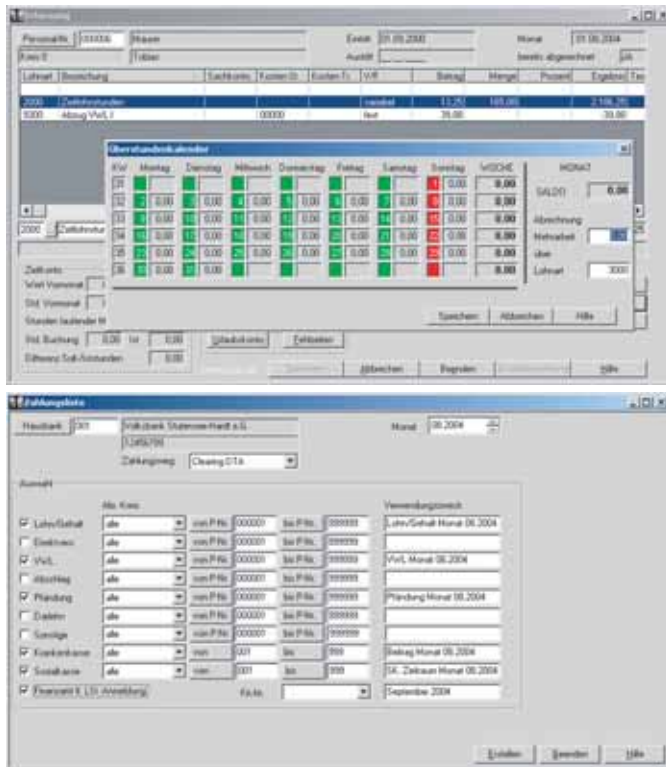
Erfassung

Personalnr. 000456 Maurer
Kreis 0 Tobias
Eintritt 01.05.2000
Austritt
Monat 01.06.2004
bereits abgerechnet

| Lohnart | Bezeichnung | Sachkonto | Kosten-St. | Kosten-Tr. | V/F | Betrag | Menge | Prozent | Ergebnis |
|---|---|---|---|---|---|---|---|---|---|
| 2000 | Zeitlohnstunden | | | | variabel | 13,25 | 165,00 | | 2.186,25 |
| 3000 | Abzug VWL I | | 00000 | | fest | 39,00 | | | 39,00 |

Überstundenkalender

| KW | Montag | Dienstag | Mittwoch | Donnerstag | Freitag | Samstag | Sonntag | WOCHE |
|---|---|---|---|---|---|---|---|---|
| 31 | | | | | | | 1 0,00 | 0.00 |
| 32 | 2 0,00 | 3 0,00 | 4 0,00 | 5 0,00 | 6 0,00 | 7 0,00 | 8 0,00 | 0.00 |
| 33 | 9 0,00 | 10 0,00 | 11 0,00 | 12 0,00 | 13 0,00 | 14 0,00 | 15 0,00 | 0.00 |
| 34 | 16 0,00 | 17 0,00 | 18 0,00 | 19 0,00 | 20 0,00 | 21 0,00 | 22 0,00 | 0.00 |
| 35 | 23 0,00 | 24 0,00 | 25 0,00 | 26 0,00 | 27 0,00 | 28 0,00 | 29 0,00 | 0.00 |
| 36 | 30 0,00 | 31 0,00 | | | | | | 0.00 |

MONAT
SALDO 0.00
Abrechnung
Mehrarbeit
über
Lohnart 3000

Speichern Abbrechen Hilfe

2000 Zeitlohnstun

Zeitkonto
VWL Vormonat
Std. Vormonat
Stunden laufender M
Std. Buchung 0,00 Ist 0,00
Differenz Soll-/Iststunden 0,00

Urlaubskonto Fehlzeiten
Speichern Abbrechen Beenden Hilfe

Zahlungsliste

Hausbank 001 Volksbank Stutensee-Hardt e.G.
12456789
Zahlungsweg Clearing DTA
Monat 08.2004

Auswahl
Abr.-Kreis
Verwendungszweck

| | Abr.-Kreis | | | | | Verwendungszweck |
|---|---|---|---|---|---|---|
| ☑ Lohn/Gehalt | alle | von P.Nr. | 000001 | bis P.Nr. | 999999 | Lohn/Gehalt Monat 08.2004 |
| ☐ Einkünfte | alle | von P.Nr. | 000001 | bis P.Nr. | 999999 | |
| ☑ VWL | alle | von P.Nr. | 000001 | bis P.Nr. | 999999 | VWL Monat 08.2004 |
| ☐ Abschlag | alle | von P.Nr. | 000001 | bis P.Nr. | 999999 | |
| ☑ Pfändung | alle | von P.Nr. | 000001 | bis P.Nr. | 999999 | Pfändung Monat 08.2004 |
| ☐ Darlehn | alle | von P.Nr. | 000001 | bis P.Nr. | 999999 | |
| ☐ Sonstige | alle | von P.Nr. | 000001 | bis P.Nr. | 999999 | |
| ☑ Krankenkasse | alle | von | 001 | bis | 999 | Beitrag Monat 08.2004 |
| ☑ Sozialkasse | alle | von | 001 | bis | 999 | SK. Zeitraum Monat 08.2004 |
| ☑ Finanzamt lt. LSt.-Anmeldung | | FA-Nr. | | | | September 2004 |

Erstellen Beenden Hilfe